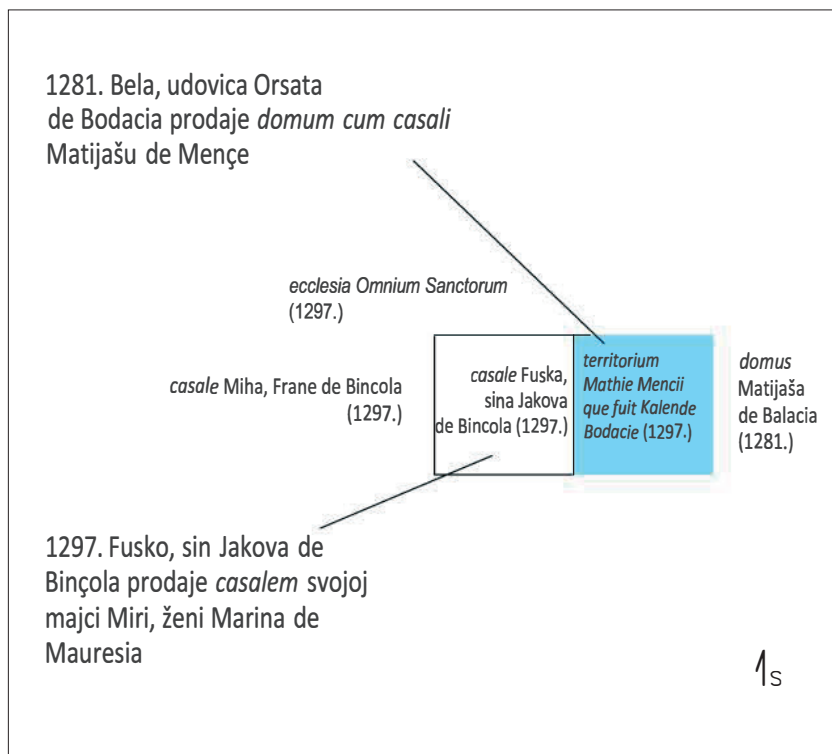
1281. Bela, udovica Orsata de Bodacia prodaje *domum cum casali* Matijašu de Mençe

*ecclesia Omnium Sanctorum* (1297.)

*casale* Miha, Frane de Bincola (1297.)

*casale* Fuska, sina Jakova de Bincola (1297.)

*territorium Mathie Mencii que fuit Kalende Bodacie* (1297.)

*domus* Matijaša de Balacia (1281.)

1297. Fusko, sin Jakova de Binçola prodaje *casalem* svojoj majci Miri, ženi Marina de Mauresia

S